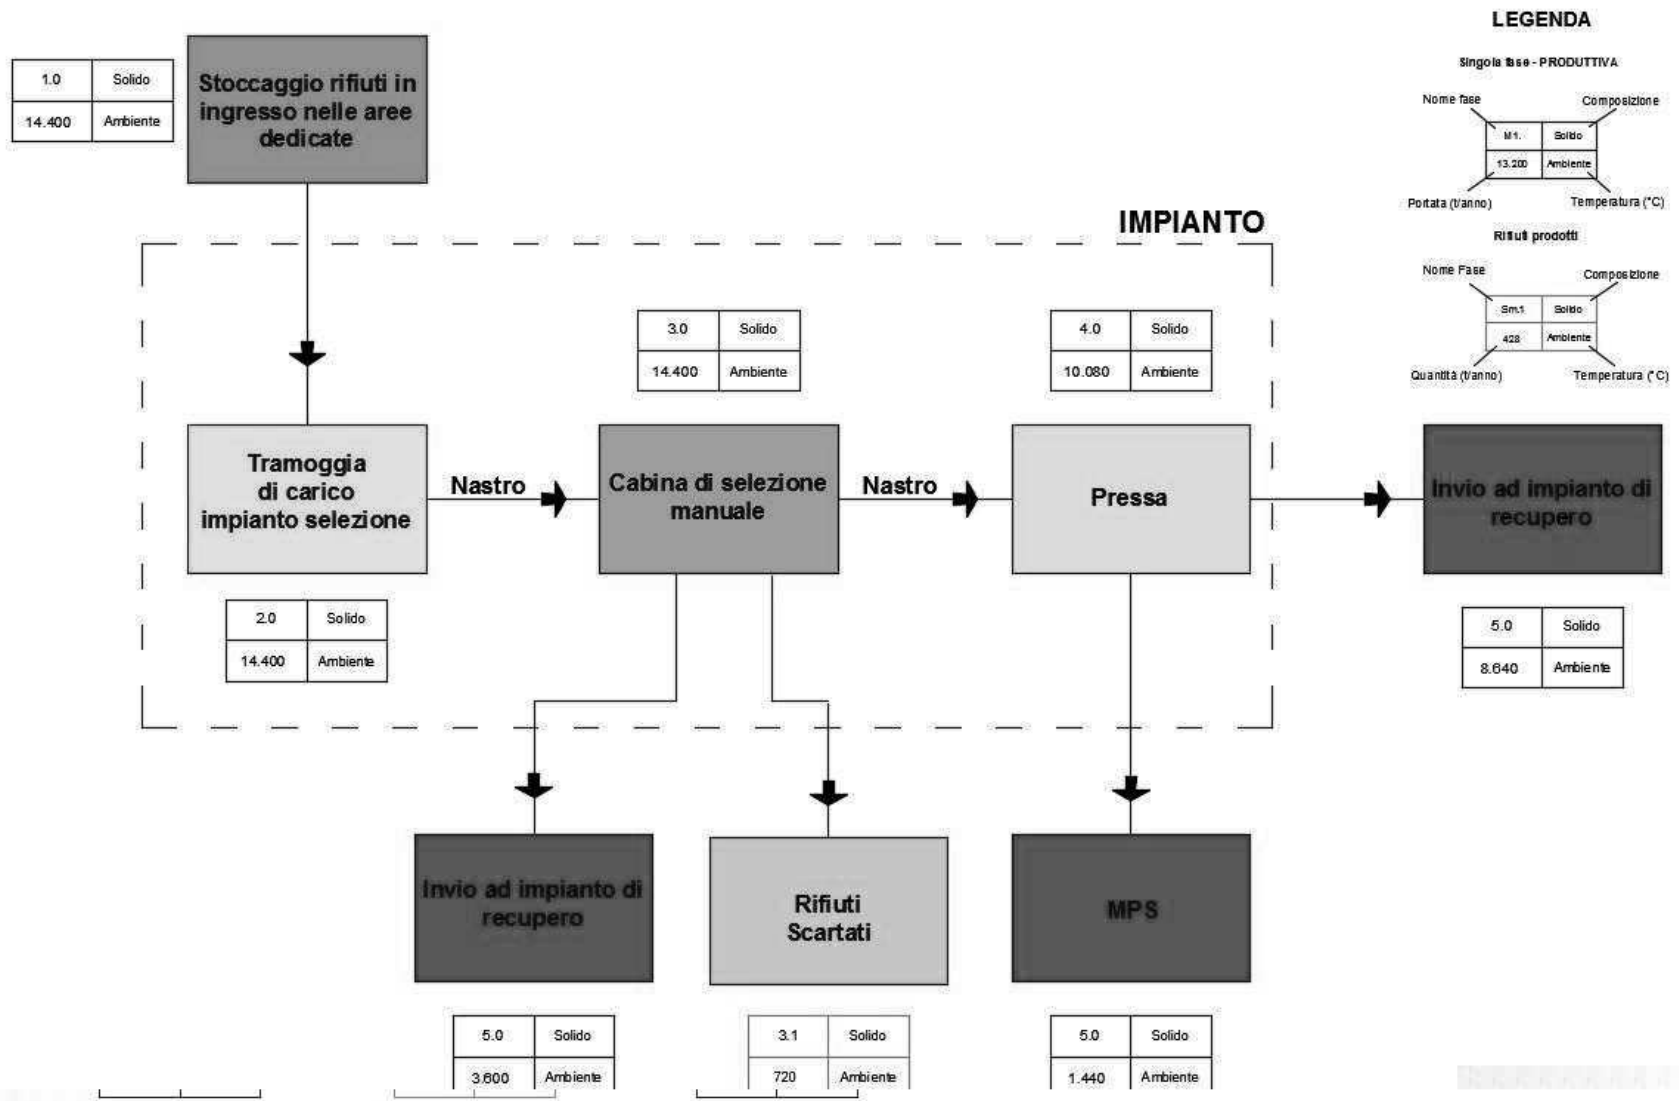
LEGENDA

Singola fase - PRODUTTIVA

Nome fase

Composizione

| M1. | Solido |
|---|---|
| 13.200 | Ambiente |

Portata (t/anno)

Temperatura (°C)

Rifiuti prodotti

Nome Fase

Composizione

| Sm.1 | Solido |
|---|---|
| 428 | Ambiente |

Quantità (t/anno)

Temperatura (°C)

| 1.0 | Solido |
|---|---|
| 14.400 | Ambiente |

Stoccaggio rifiuti in ingresso nelle aree dedicate

IMPIANTO

| 3.0 | Solido |
|---|---|
| 14.400 | Ambiente |

| 4.0 | Solido |
|---|---|
| 10.080 | Ambiente |

Tramoggia di carico impianto selezione

Nastro

Cabina di selezione manuale

Nastro

Pressa

Invio ad impianto di recupero

| 2.0 | Solido |
|---|---|
| 14.400 | Ambiente |

| 5.0 | Solido |
|---|---|
| 8.640 | Ambiente |

Invio ad impianto di recupero

Rifiuti Scartati

MPS

| 5.0 | Solido |
|---|---|
| 3.600 | Ambiente |

| 3.1 | Solido |
|---|---|
| 720 | Ambiente |

| 5.0 | Solido |
|---|---|
| 1.440 | Ambiente |